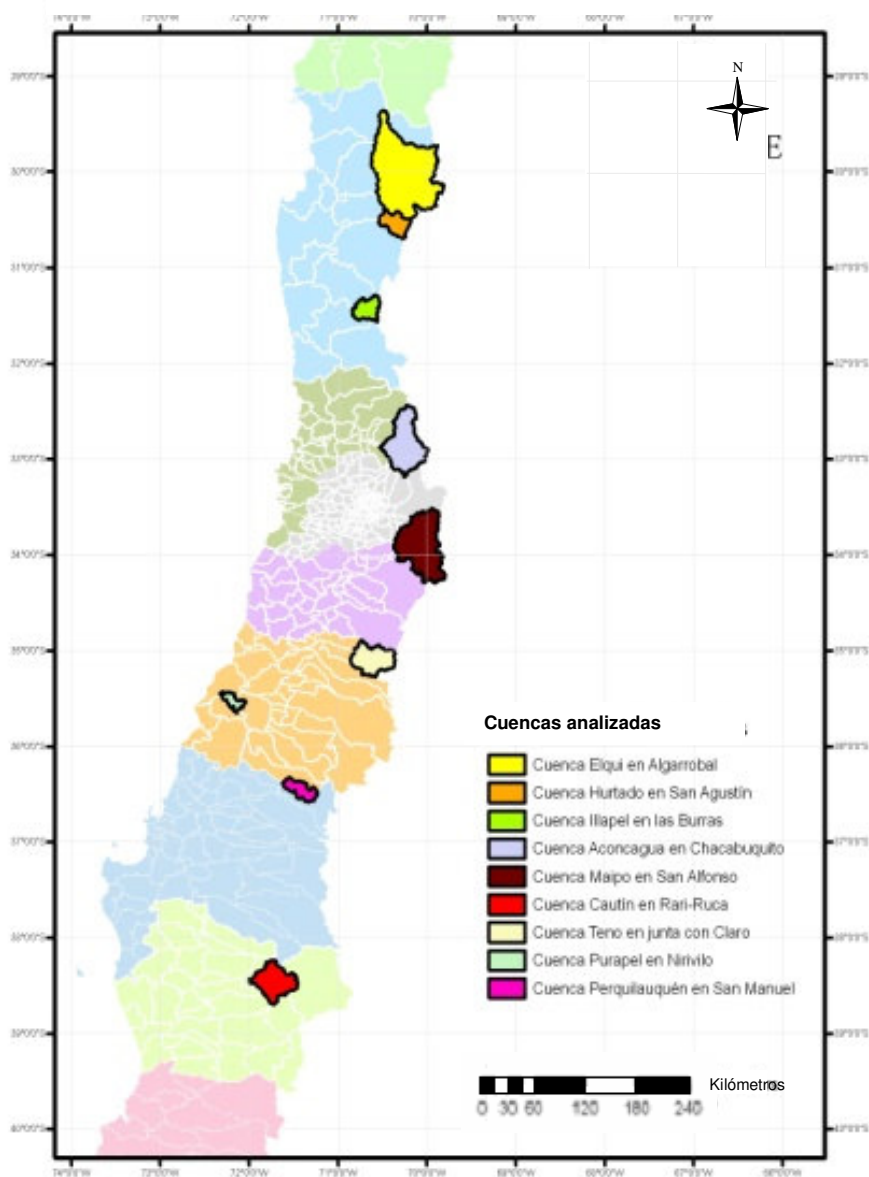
N

E

Cuencas analizadas

Cuenca Elqui en Algarrobal
Cuenca Hurtado en San Agustín
Cuenca Illapel en las Burras
Cuenca Aconcagua en Chacabuquito
Cuenca Maipo en San Alfonso
Cuenca Cautín en Rari-Ruca
Cuenca Teno en junta con Claro
Cuenca Purapel en Nirivilo
Cuenca Perquilauquén en San Manuel

0 30 60 120 180 240 Kilómetros

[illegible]